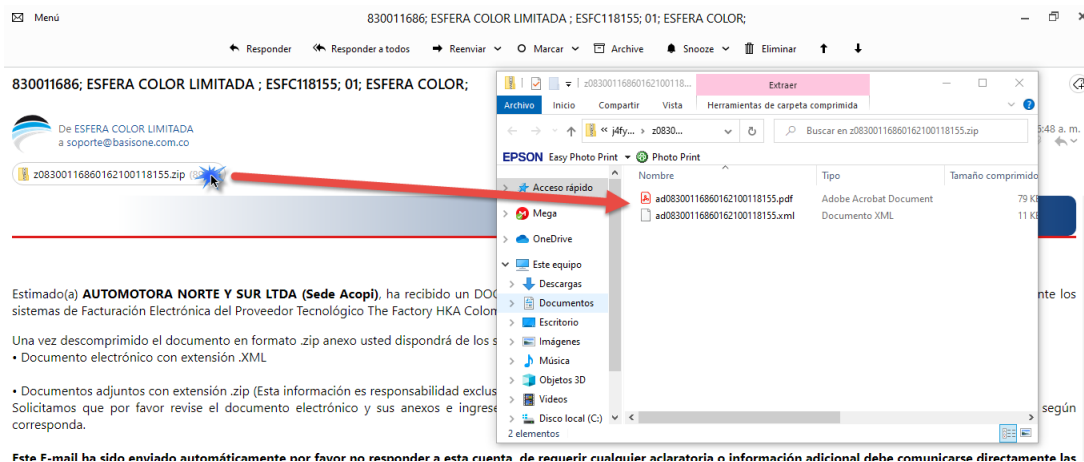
Menú

830011686; ESFERA COLOR LIMITADA ; ESFC118155; 01; ESFERA COLOR;

Responder Responder a todos Reenviar Marcar Archive Snooze Eliminar

830011686; ESFERA COLOR LIMITADA ; ESFC118155; 01; ESFERA COLOR;

De ESFERA COLOR LIMITADA
a soporte@basisone.com.co

z083001168601621001181 55.zip

5:48 a. m.

z08300116860162100118...

Extraer

Archivo Inicio Compartir Vista Herramientas de carpeta comprimida

« j4fy... › z0830...

Buscar en z083001168601621001181 55.zip

EPSON Easy Photo Print Photo Print

Nombre | Tipo | Tamaño comprimido

Acceso rápido
Mega
OneDrive
Este equipo
Descargas
Documentos
Escritorio
Imágenes
Música
Objetos 3D
Videos
Disco local (C:)

| Nombre | Tipo | Tamaño comprimido |
|---|---|---|
| ad08300116860162100118155.pdf | Adobe Acrobat Document | 79 KB |
| ad08300116860162100118155.xml | Documento XML | 11 KB |

2 elementos

Estimado(a) **AUTOMOTORA NORTE Y SUR LTDA (Sede Acopi)**, ha recibido un DOC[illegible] nte los sistemas de Facturación Electrónica del Proveedor Tecnológico The Factory HKA Colom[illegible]

Una vez descomprimido el documento en formato .zip anexo usted dispondrá de los s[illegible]
• Documento electrónico con extensión .XML

• Documentos adjuntos con extensión .zip (Esta información es responsabilidad exclus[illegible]
Solicitamos que por favor revise el documento electrónico y sus anexos e ingrese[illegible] según corresponda.

**Este E-mail ha sido enviado automáticamente por favor no responder a esta cuenta, de requerir cualquier aclaratoria o información adicional debe comunicarse directamente las**